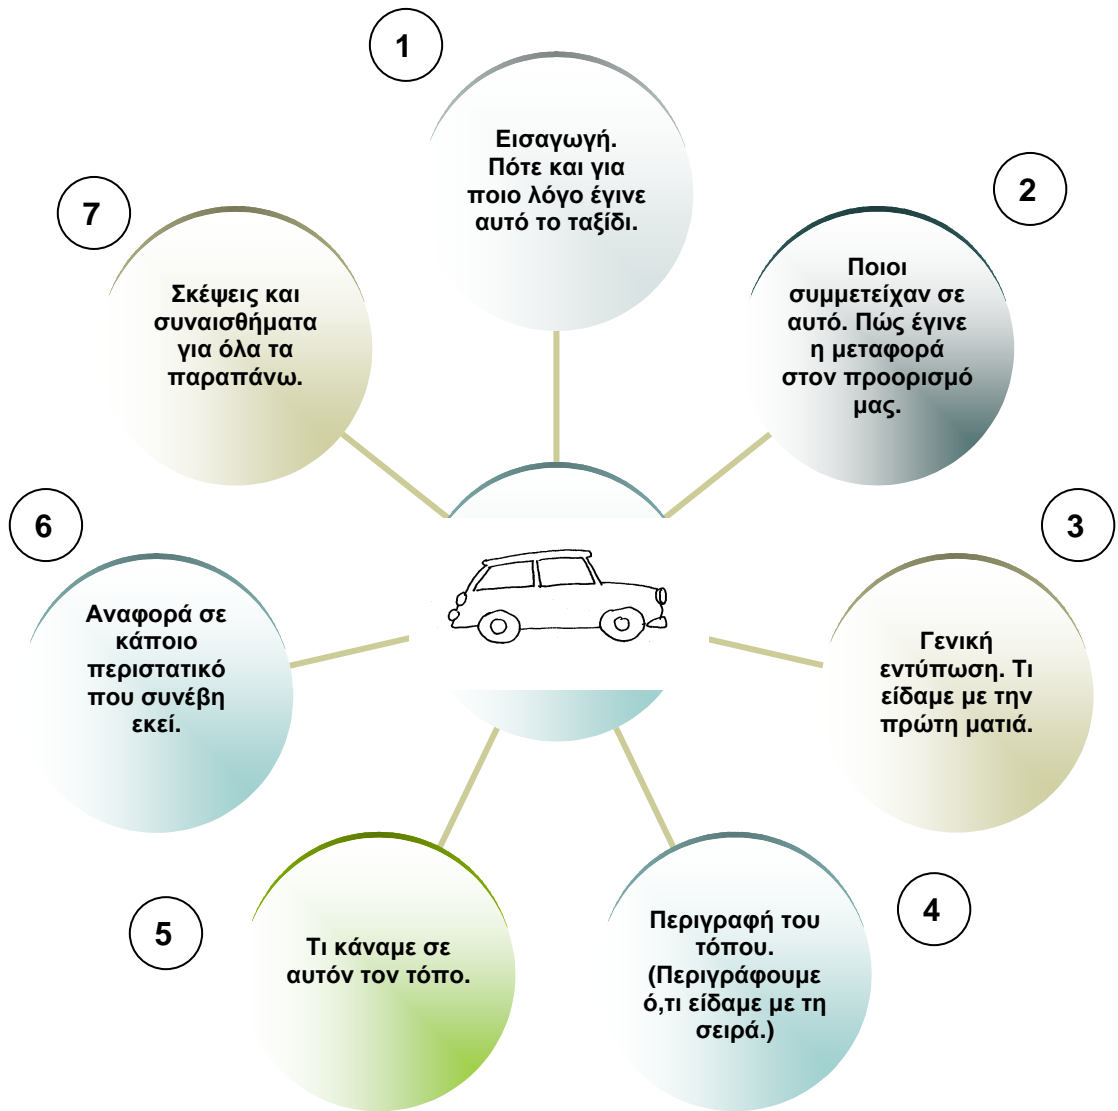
1

Εισαγωγή. Πότε και για ποιο λόγο έγινε αυτό το ταξίδι.

2

Ποιοι συμμετείχαν σε αυτό. Πώς έγινε η μεταφορά στον προορισμό μας.

3

Γενική εντύπωση. Τι είδαμε με την πρώτη ματιά.

4

Περιγραφή του τόπου. (Περιγράφουμε ό,τι είδαμε με τη σειρά.)

5

Τι κάναμε σε αυτόν τον τόπο.

6

Αναφορά σε κάποιο περιστατικό που συνέβη εκεί.

7

Σκέψεις και συναισθήματα για όλα τα παραπάνω.